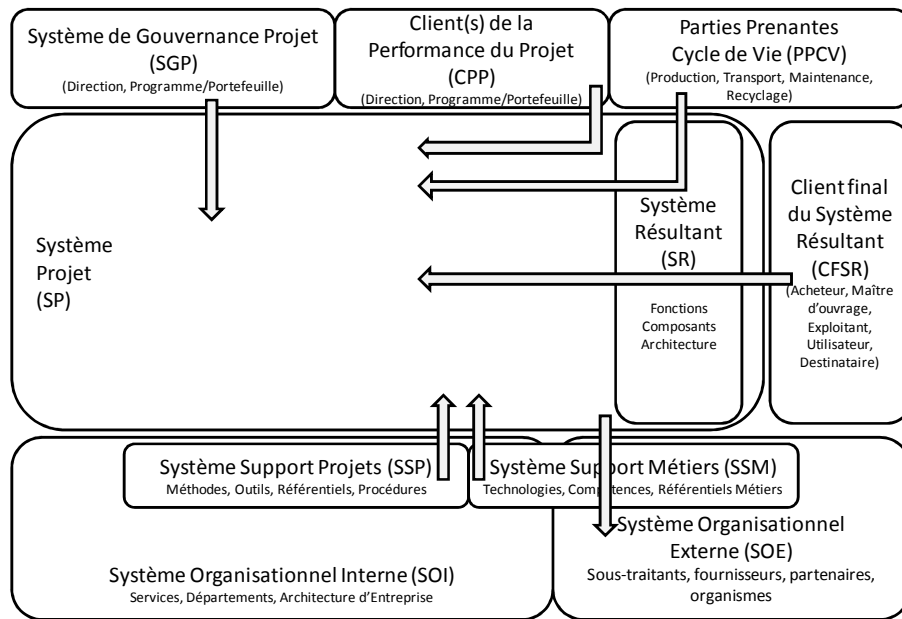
Système de Gouvernance Projet
(SGP)
(Direction, Programme/Portefeuille)

Client(s) de la
Performance du Projet
(CPP)
(Direction, Programme/Portefeuille)

Parties Prenantes
Cycle de Vie (PPCV)
(Production, Transport, Maintenance, Recyclage)

Système
Projet
(SP)

Système
Résultant
(SR)

Fonctions
Composants
Architecture

Client final
du Système
Résultant
(CFSR)
(Acheteur, Maître d'ouvrage, Exploitant, Utilisateur, Destinataire)

Système Support Projets (SSP)
Méthodes, Outils, Référentiels, Procédures

Système Support Métiers (SSM)
Technologies, Compétences, Référentiels Métiers

Système Organisationnel
Externe (SOE)
Sous-traitants, fournisseurs, partenaires, organismes

Système Organisationnel Interne (SOI)
Services, Départements, Architecture d'Entreprise